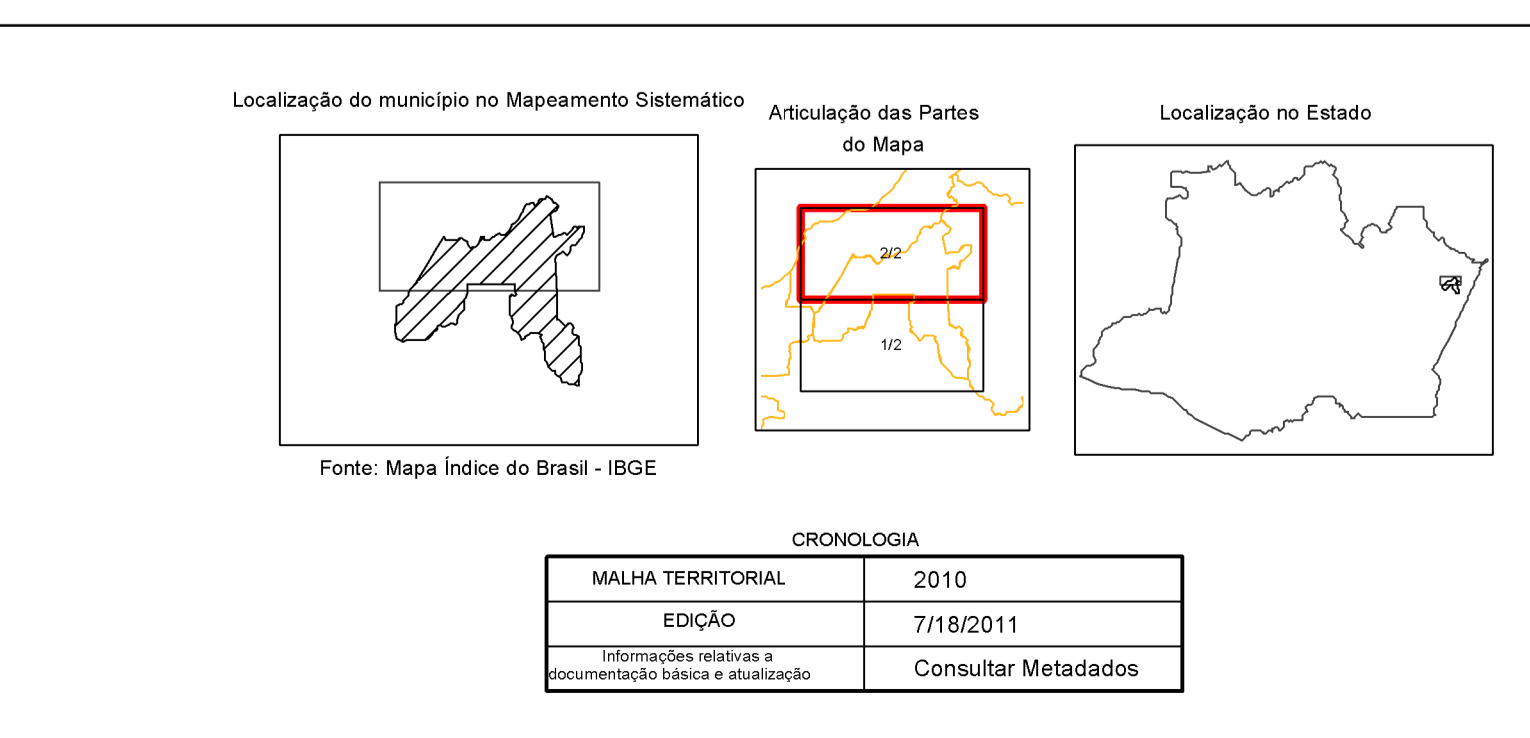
Localização do município no Mapeamento Sistemático

Articulação das Partes do Mapa

2/2

1/2

Localização no Estado

Fonte: Mapa Índice do Brasil - IBGE

CRONOLOGIA

| MALHA TERRITORIAL | 2010 |
|---|---|
| EDIÇÃO | 7/18/2011 |
| Informações relativas a documentação básica e atualização | Consultar Metadados |